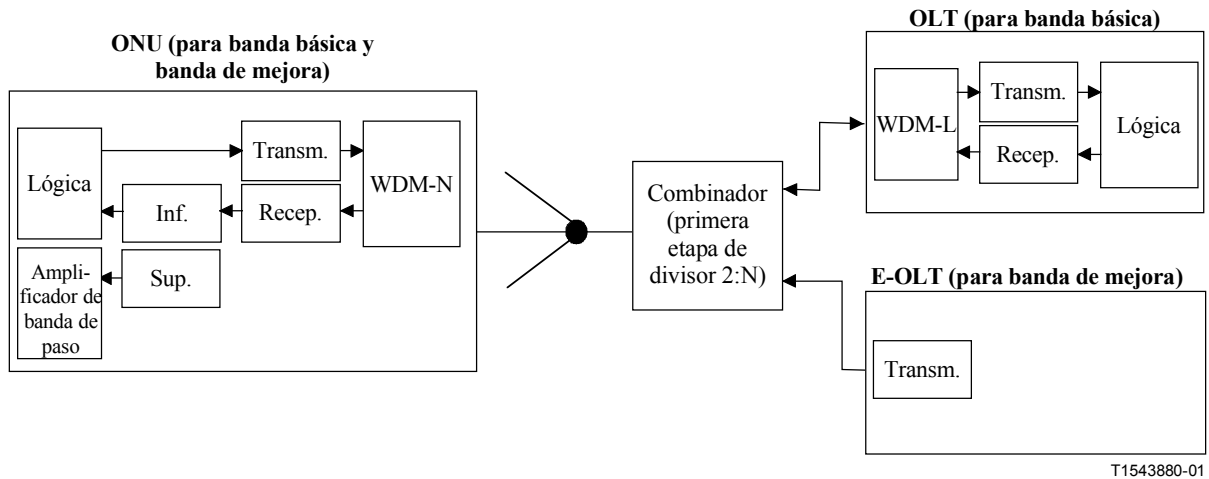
ONU (para banda básica y banda de mejora)

Lógica

Transm.

WDM-N

Inf.

Recep.

Amplificador de banda de paso

Sup.

Combinador (primera etapa de divisor 2:N)

OLT (para banda básica)

WDM-L

Transm.

Recep.

Lógica

E-OLT (para banda de mejora)

Transm.

T1543880-01